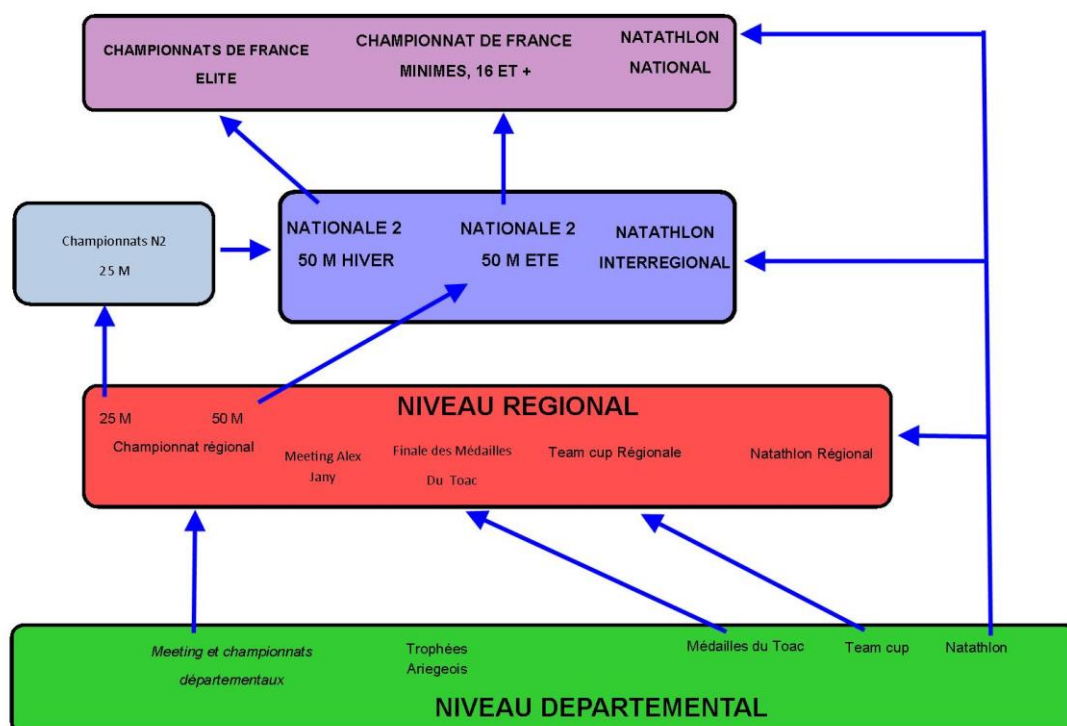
CHAMPIONNATS DE FRANCE
ELITE

CHAMPIONNAT DE FRANCE
MINIMES, 16 ET +

NATATHLON
NATIONAL

Championnats N2
25 M

NATIONALE 2
50 M HIVER

NATIONALE 2
50 M ETE

NATATHLON
INTERREGIONAL

NIVEAU REGIONAL

25 M 50 M
Championnat régional

Meeting Alex
Jany

Finale des Médailles
Du Toac

Team cup Régionale

Natathlon Régional

Meeting et championnats
départementaux

Trophées
Ariegeois

Médailles du Toac

Team cup

Natathlon

NIVEAU DEPARTEMENTAL